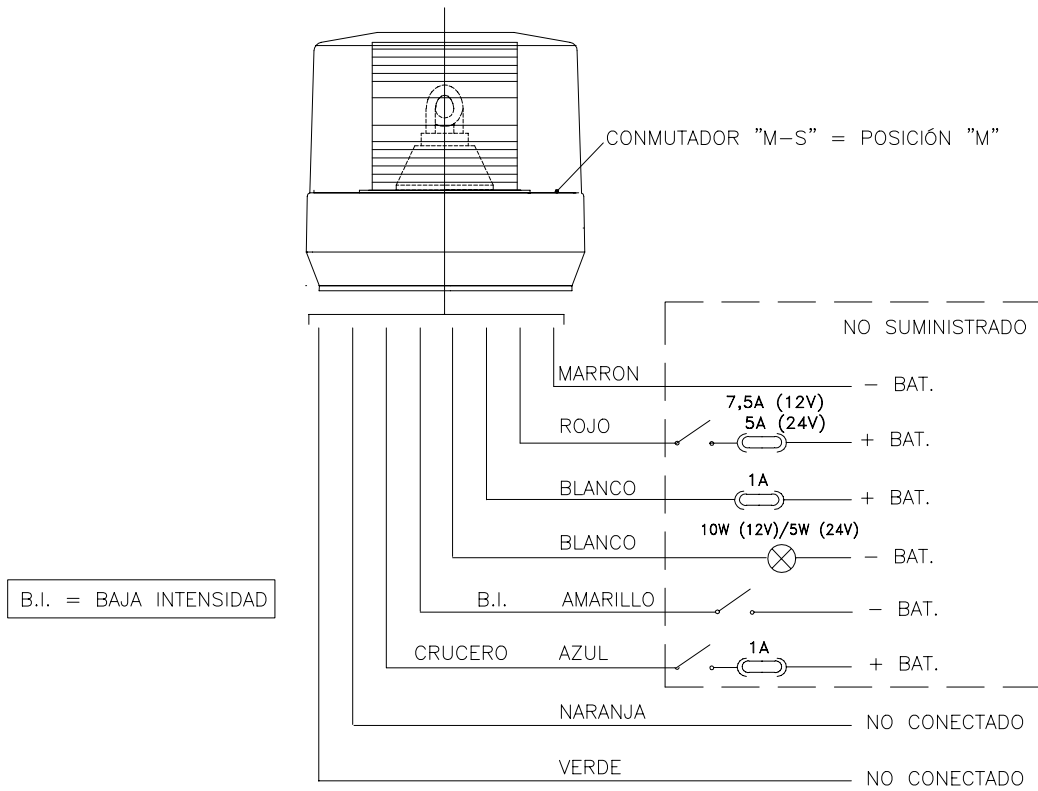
CONMUTADOR "M–S" = POSICIÓN "M"

NO SUMINISTRADO

MARRON — BAT.

7,5A (12V)
5A (24V)
ROJO + BAT.

1A
BLANCO + BAT.

10W (12V)/5W (24V)
BLANCO — BAT.

B.I. = BAJA INTENSIDAD

B.I. AMARILLO — BAT.

1A
CRUCERO AZUL + BAT.

NARANJA NO CONECTADO

VERDE NO CONECTADO